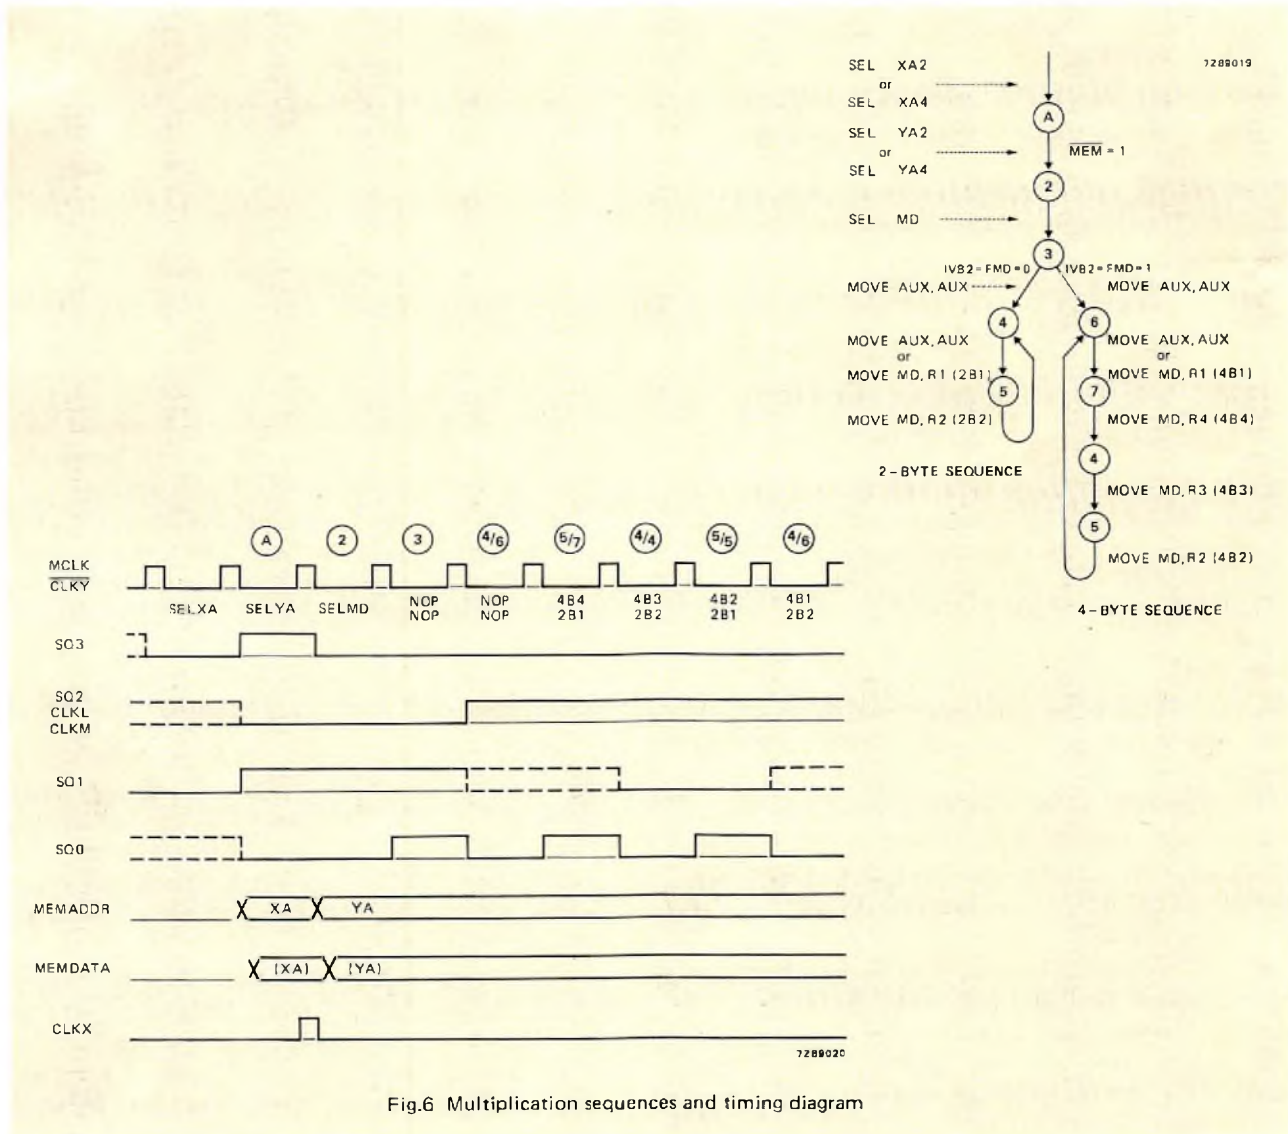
7289019

SEL XA2
or
SEL XA4

A

SEL YA2
or
SEL YA4

$\overline{MEM}$ = 1

2

SEL MD

3

IVB2 = FMD = 0
IVB2 = FMD = 1

MOVE AUX, AUX
MOVE AUX, AUX

4
6

MOVE AUX, AUX
or
MOVE MD, R1 (2B1)

MOVE AUX, AUX
or
MOVE MD, R1 (4B1)

5
7

MOVE MD, R2 (2B2)

MOVE MD, R4 (4B4)

2 - BYTE SEQUENCE

4

MOVE MD, R3 (4B3)

5

MOVE MD, R2 (4B2)

4 - BYTE SEQUENCE

A 2 3 4/6 5/7 4/4 5/5 4/6

MCLK
$\overline{CLKY}$

SELXA SELYA SELMD NOP NOP NOP NOP 4B4 2B1 4B3 2B2 4B2 2B1 4B1 2B2

SQ3

SQ2
CLKL
CLKM

SQ1

SQ0

MEMADDR XA YA

MEMDATA (XA) (YA)

CLKX

7Z89020

Fig.6 Multiplication sequences and timing diagram